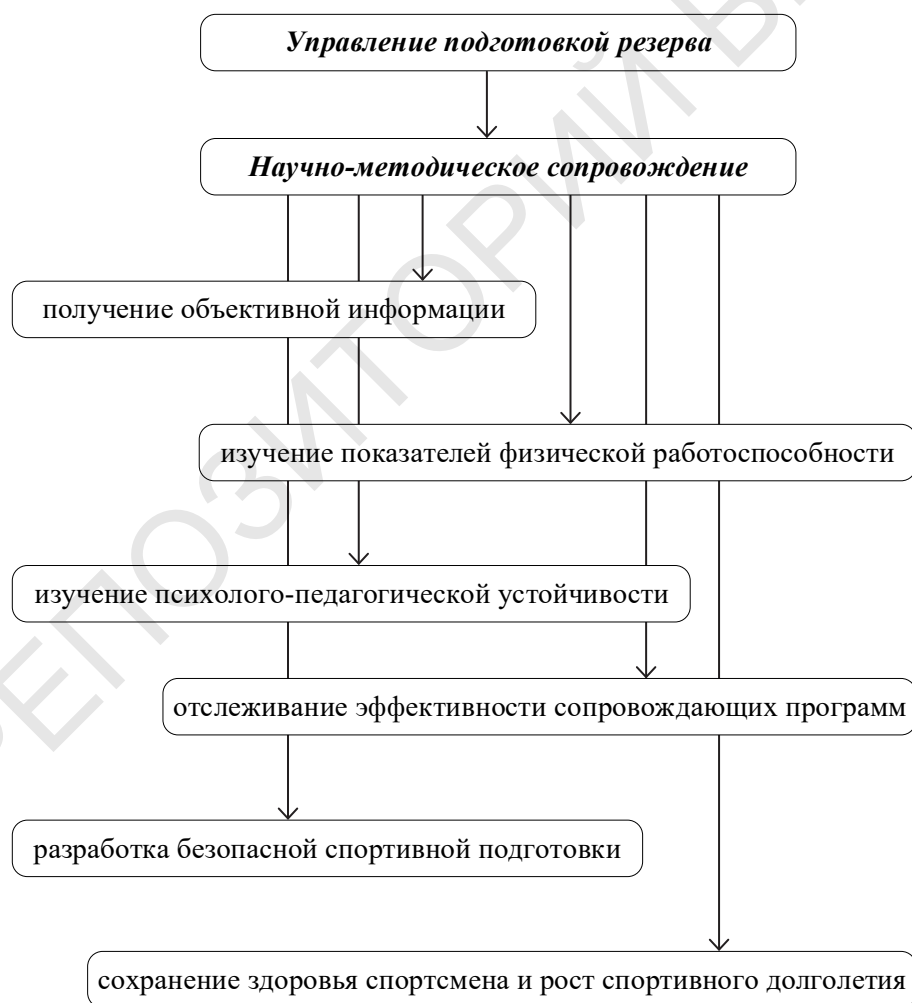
Управление подготовкой резерва

Научно-методическое сопровождение

получение объективной информации

изучение показателей физической работоспособности

изучение психолого-педагогической устойчивости

отслеживание эффективности сопровождающих программ

разработка безопасной спортивной подготовки

сохранение здоровья спортсмена и рост спортивного долголетия